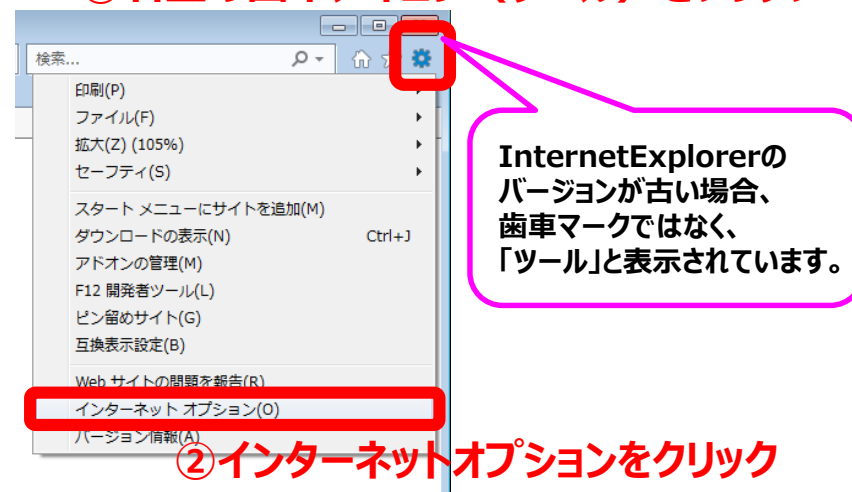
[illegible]

検索...

印刷(P)
ファイル(F)
拡大(Z) (105%)
セーフティ(S)

スタート メニューにサイトを追加(M)
ダウンロードの表示(N) Ctrl+J
アドオンの管理(M)
F12 開発者ツール(L)
ピン留めサイト(G)
互換表示設定(B)

Web サイトの問題を報告(R)
インターネット オプション(O)
バージョン情報(A)

InternetExplorerのバージョンが古い場合、歯車マークではなく、「ツール」と表示されています。

②インターネットオプションをクリック